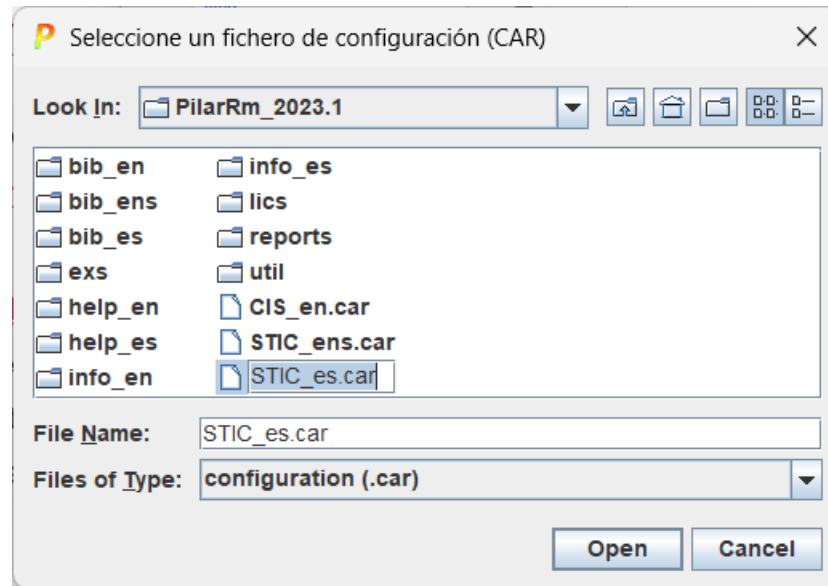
P Seleccione un fichero de configuración (CAR) ×

Look In: PilarRm_2023.1

bib_en
bib_ens
bib_es
exs
help_en
help_es
info_en
info_es
lics
reports
util
CIS_en.car
STIC_ens.car
STIC_es.car

File Name: STIC_es.car

Files of Type: configuration (.car)

Open Cancel